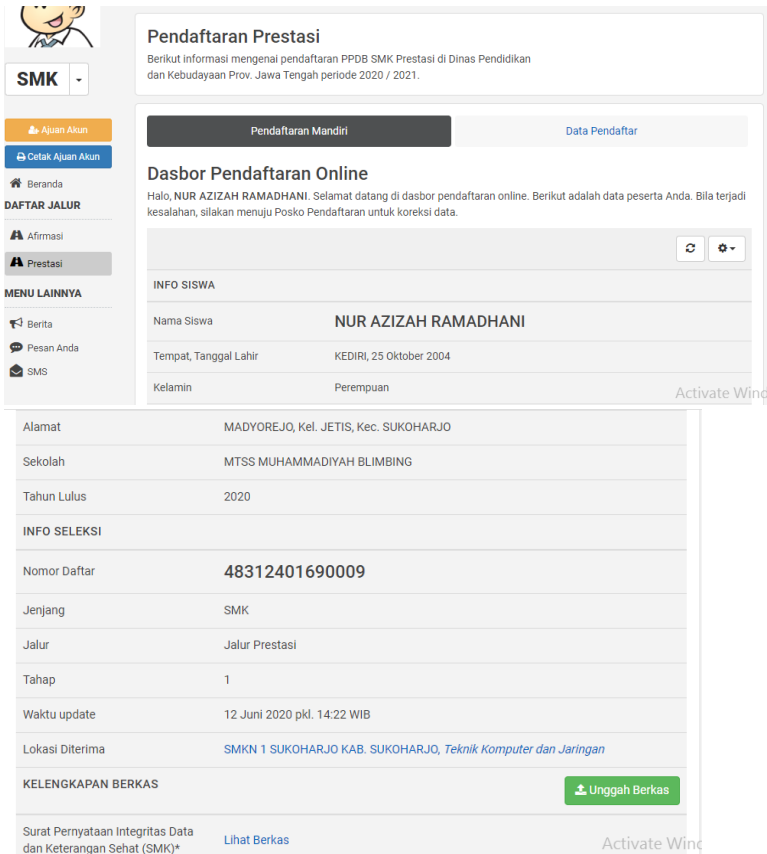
SMK

Ajuan Akun
Cetak Ajuan Akun
Beranda
DAFTAR JALUR
Afirmasi
Prestasi
MENU LAINNYA
Berita
Pesan Anda
SMS

Pendaftaran Prestasi

Berikut informasi mengenai pendaftaran PPDB SMK Prestasi di Dinas Pendidikan dan Kebudayaan Prov. Jawa Tengah periode 2020 / 2021.

Pendaftaran Mandiri
Data Pendaftar

Dasbor Pendaftaran Online

Halo, NUR AZIZAH RAMADHANI. Selamat datang di dasbor pendaftaran online. Berikut adalah data peserta Anda. Bila terjadi kesalahan, silakan menuju Posko Pendaftaran untuk koreksi data.

| INFO SISWA | |
|---|---|
| Nama Siswa | NUR AZIZAH RAMADHANI |
| Tempat, Tanggal Lahir | KEDIRI, 25 Oktober 2004 |
| Kelamin | Perempuan |

Activate Wind

| Alamat | MADYOREJO, Kel. JETIS, Kec. SUKOHARJO |
|---|---|
| Sekolah | MTSS MUHAMMADIYAH BLIMBING |
| Tahun Lulus | 2020 |
| INFO SELEKSI | |
| Nomor Daftar | 48312401690009 |
| Jenjang | SMK |
| Jalur | Jalur Prestasi |
| Tahap | 1 |
| Waktu update | 12 Juni 2020 pkl. 14:22 WIB |
| Lokasi Diterima | SMKN 1 SUKOHARJO KAB. SUKOHARJO, Teknik Komputer dan Jaringan |
| KELENGKAPAN BERKAS | Unggah Berkas |
| Surat Pernyataan Integritas Data dan Keterangan Sehat (SMK)* | Lihat Berkas |

Activate Wind